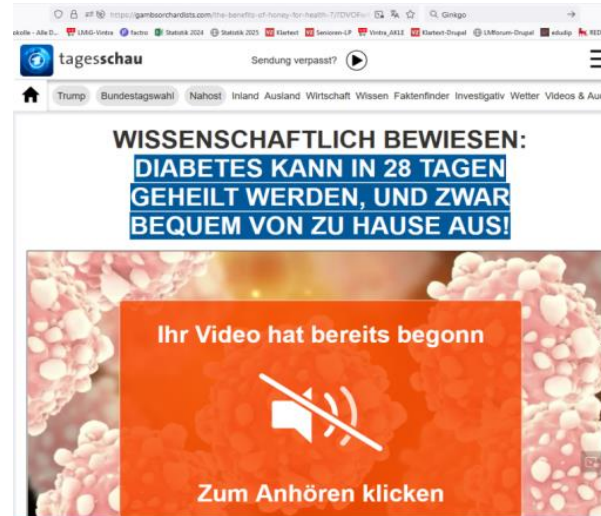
https://gambsorchardists.com/the-benefits-of-honey-for-health-T/TDVOFu/ Q Ginkgo

okolle - Alle D... LMBG-Vintra factro Statistik 2024 Statistik 2025 Klartext Senioren-LP Vintra_AKLE Klartext-Drupal LMforum-Drupal edudip RED

tagesschau Sendung verpasst?

Trump Bundestagswahl Nahost Inland Ausland Wirtschaft Wissen Faktenfinder Investigativ Wetter Videos & Au

WISSENSCHAFTLICH BEWIESEN: DIABETES KANN IN 28 TAGEN GEHEILT WERDEN, UND ZWAR BEQUEM VON ZU HAUSE AUS!

Ihr Video hat bereits begonn

Zum Anhören klicken